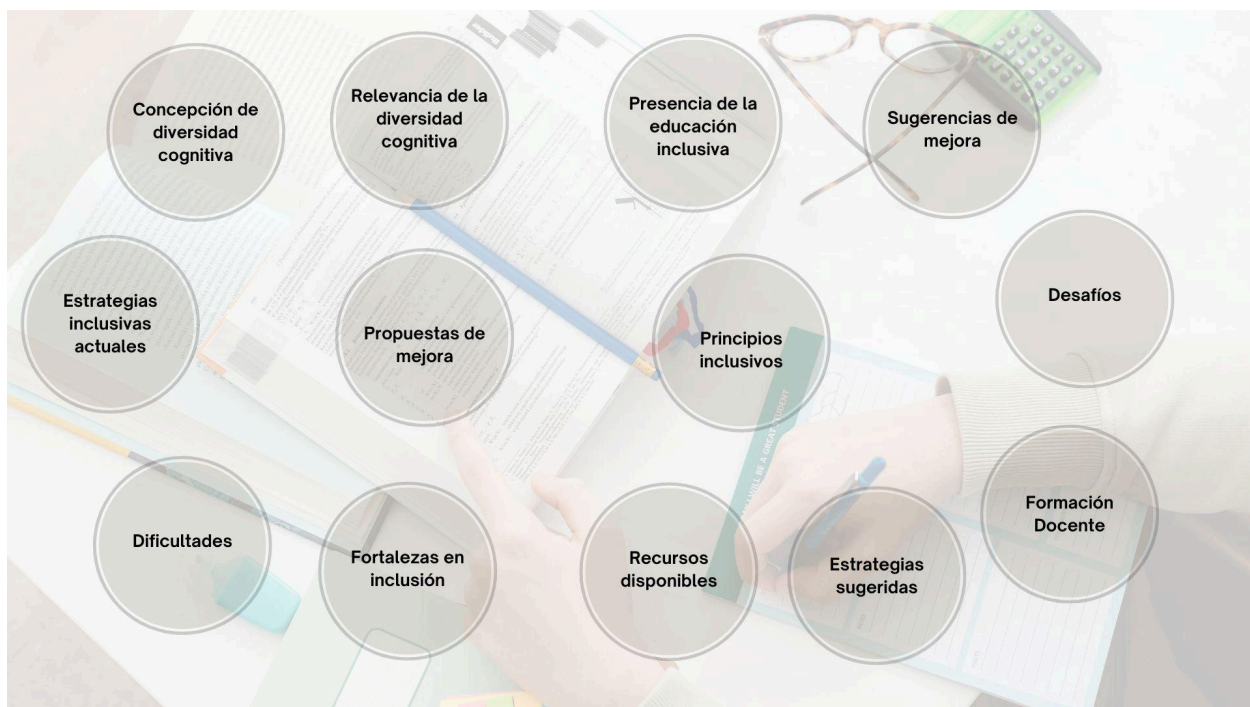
Concepción de diversidad cognitiva

Relevancia de la diversidad cognitiva

Presencia de la educación inclusiva

Sugerencias de mejora

Estrategias inclusivas actuales

Propuestas de mejora

Principios inclusivos

Desafíos

Dificultades

Fortalezas en inclusión

Recursos disponibles

Estrategias sugeridas

Formación Docente